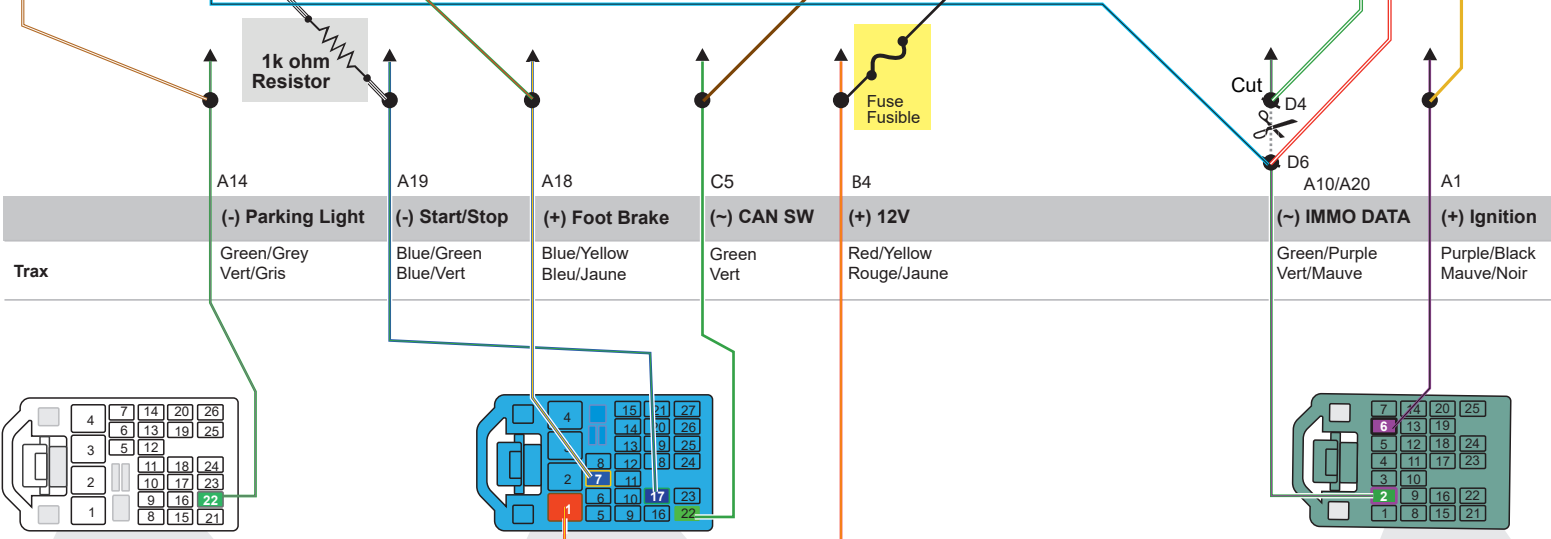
1k ohm Resistor

Fuse Fusible

Cut

D4

D6

A14

A19

A18

C5

B4

A10/A20

A1

(-) Parking Light

(-) Start/Stop

(+) Foot Brake

(~) CAN SW

(+) 12V

(~) IMMO DATA

(+) Ignition

Trax

Green/Grey Vert/Gris

Blue/Green Blue/Vert

Blue/Yellow Bleu/Jaune

Green Vert

Red/Yellow Rouge/Jaune

Green/Purple Vert/Mauve

Purple/Black Mauve/Noir

4 7 14 20 26 6 13 19 25 3 5 12 11 18 24 2 10 17 23 9 16 22 1 8 15 21

4 15 21 27 14 20 26 13 19 25 5 12 18 24 8 2 7 11 6 10 17 23 1 5 9 16 22

7 14 20 25 6 13 19 5 12 18 24 4 11 17 23 3 10 2 9 16 22 1 8 15 21